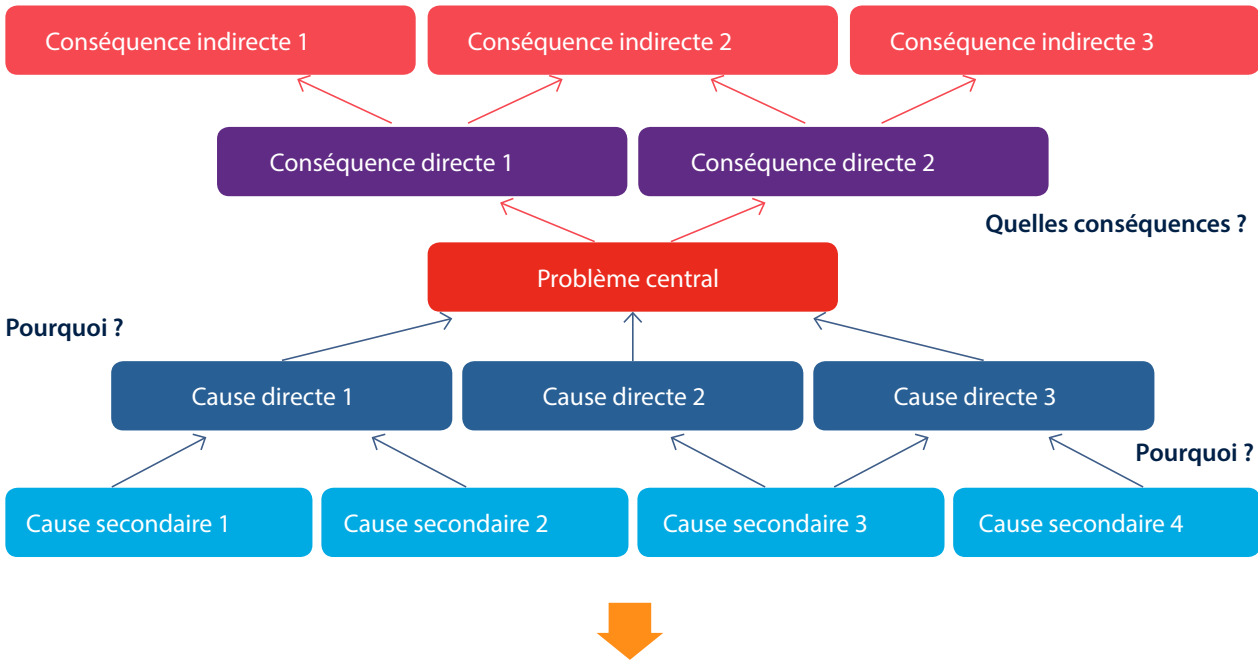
Conséquence indirecte 1
Conséquence indirecte 2
Conséquence indirecte 3

Conséquence directe 1
Conséquence directe 2

Quelles conséquences ?

Problème central

Pourquoi ?

Cause directe 1
Cause directe 2
Cause directe 3

Pourquoi ?

Cause secondaire 1
Cause secondaire 2
Cause secondaire 3
Cause secondaire 4